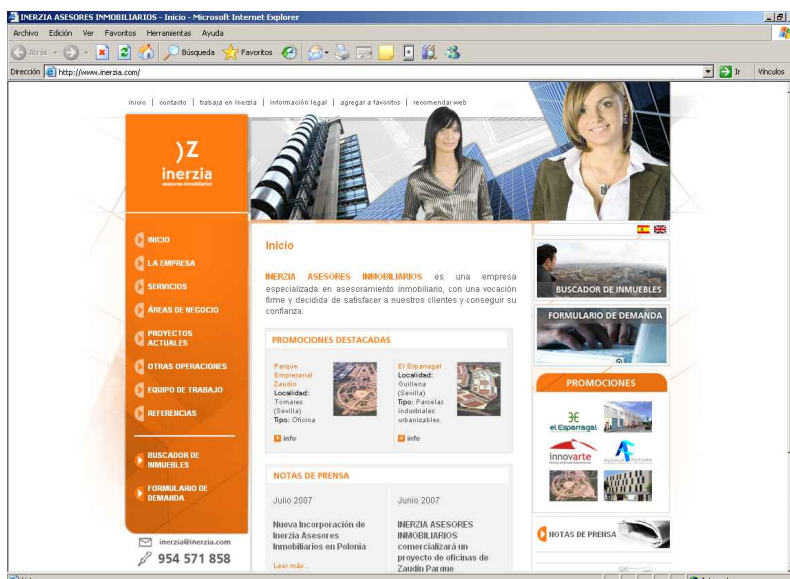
INERZIA ASESORES INMOBILIARIOS - Inicio - Microsoft Internet Explorer

Archivo Edición Ver Favoritos Herramientas Ayuda

Atrás Búsqueda Favoritos

Dirección http://www.inerzia.com/ Ir Vínculos

inicio | contacto | trabaja en Inerzia | información legal | agregar a favoritos | recomendar web

)Z inerzia asesores inmobiliarios

INICIO
LA EMPRESA
SERVICIOS
ÁREAS DE NEGOCIO
PROYECTOS ACTUALES
OTRAS OPERACIONES
EQUIPO DE TRABAJO
REFERENCIAS

BUSCADOR DE INMUEBLES
FORMULARIO DE DEMANDA

inerzia@inerzia.com
954 571 858

Inicio

INERZIA ASESORES INMOBILIARIOS es una empresa especializada en asesoramiento inmobiliario, con una vocación firme y decidida de satisfacer a nuestros clientes y conseguir su confianza.

PROMOCIONES DESTACADAS

Parque Empresarial Zaudín
Localidad: Tomares (Sevilla)
Tipo: Oficina
info

El Esparragal
Localidad: Guillena (Sevilla)
Tipo: Parcelas industriales urbanizables
info

NOTAS DE PRENSA

Julio 2007
Nueva Incorporación de Inerzia Asesores Inmobiliarios en Polonia
Leer más...

Junio 2007
INERZIA ASESORES INMOBILIARIOS comercializará un proyecto de oficinas de Zaudín Parque

BUSCADOR DE INMUEBLES
FORMULARIO DE DEMANDA
PROMOCIONES
el Esparragal
innovarte
NOTAS DE PRENSA